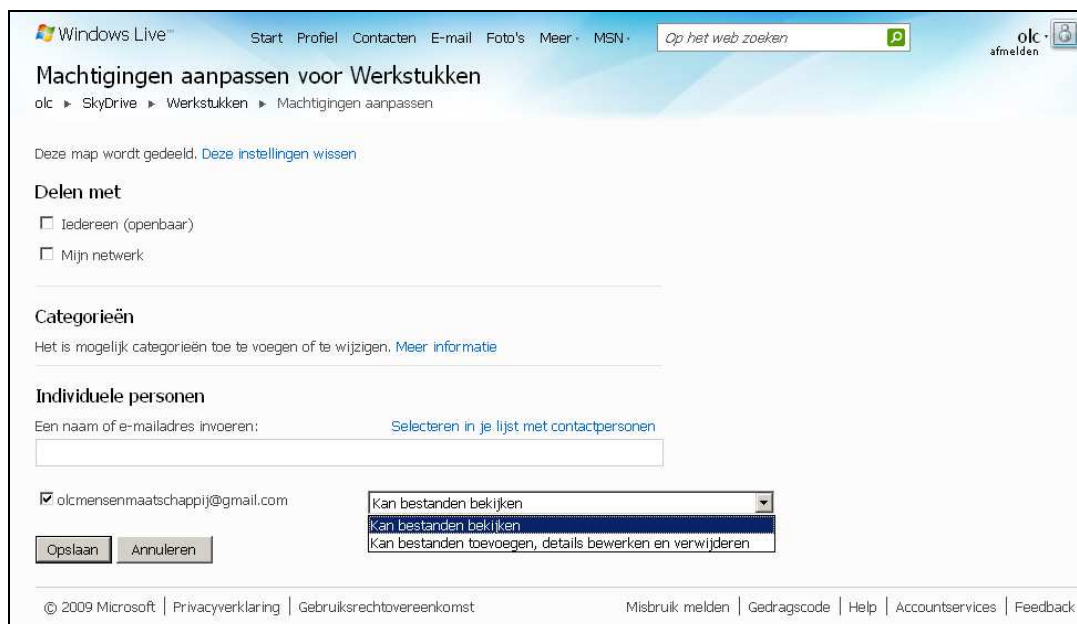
Windows Live™ Start Profiel Contacten E-mail Foto's Meer MSN Op het web zoeken olc afmelden

Machtigingen aanpassen voor Werkstukken

olc ▸ SkyDrive ▸ Werkstukken ▸ Machtigingen aanpassen

Deze map wordt gedeeld. Deze instellingen wissen

Delen met

☐ Iedereen (openbaar)

☐ Mijn netwerk

Categorieën

Het is mogelijk categorieën toe te voegen of te wijzigen. Meer informatie

Individuele personen

Een naam of e-mailadres invoeren:

Selecteren in je lijst met contactpersonen

☑ olcmensenmaatschappij@gmail.com

Kan bestanden bekijken

Kan bestanden bekijken

Kan bestanden toevoegen, details bewerken en verwijderen

Opslaan Annuleren

© 2009 Microsoft | Privacyverklaring | Gebruiksrechtovereenkomst

Misbruik melden | Gedragscode | Help | Accountservices | Feedback